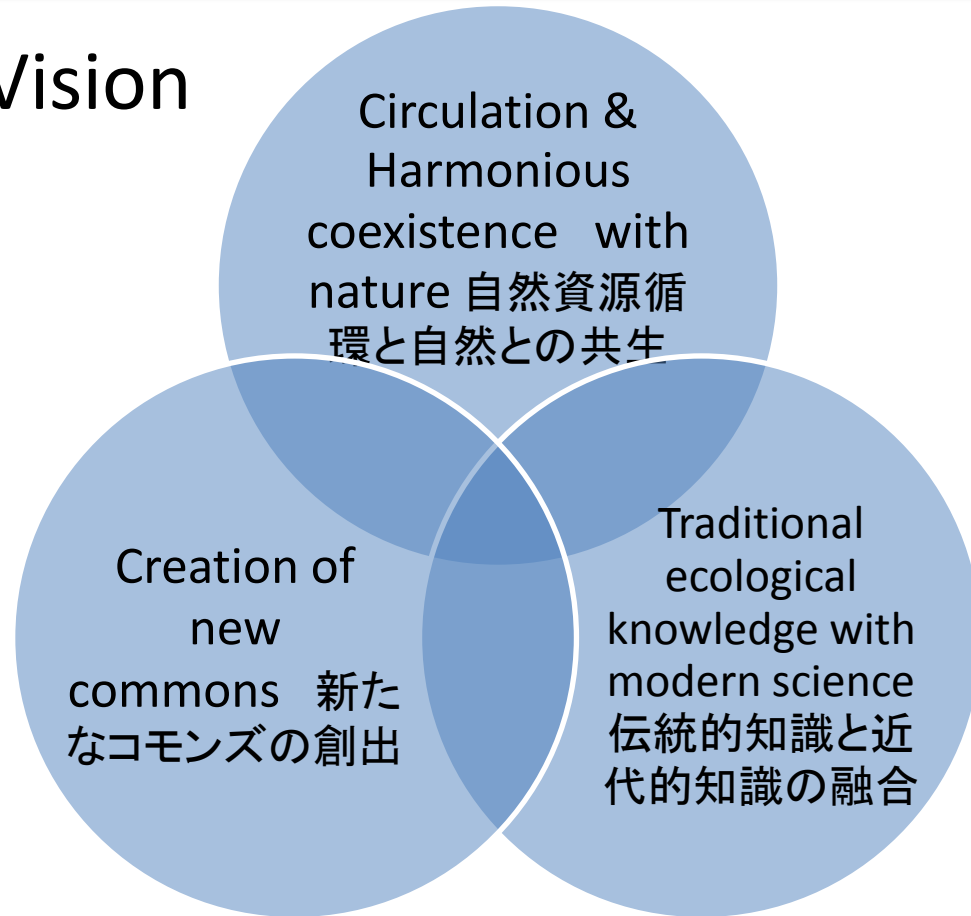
Vision

Circulation & Harmonious coexistence with nature 自然資源循環と自然との共生

Creation of new commons 新たなコモンズの創出

Traditional ecological knowledge with modern science 伝統的知識と近代的知識の融合